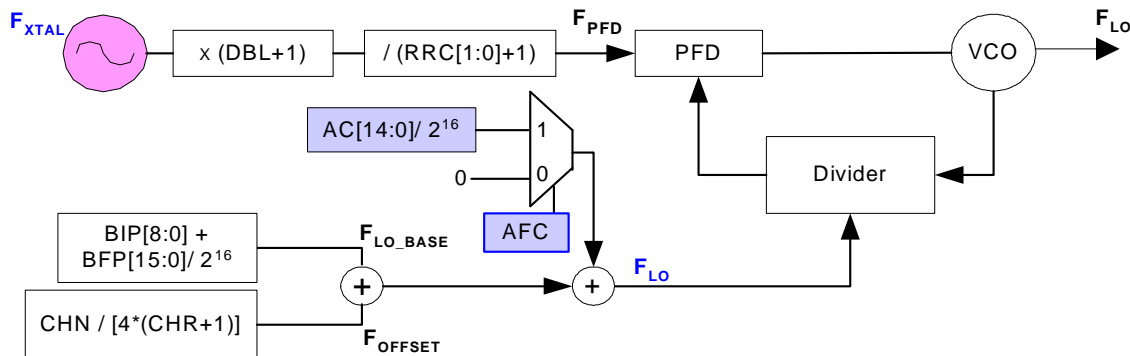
$F_{XTAL}$

x (DBL+1)

/ (RRC[1:0]+1)

$F_{PFD}$

PFD

VCO

$F_{LO}$

AC[14:0]/ $2^{16}$

1

0

0

AFC

Divider

BIP[8:0] + BFP[15:0]/ $2^{16}$

$F_{LO\_BASE}$

+

+

$F_{LO}$

CHN / [4*(CHR+1)]

$F_{OFFSET}$